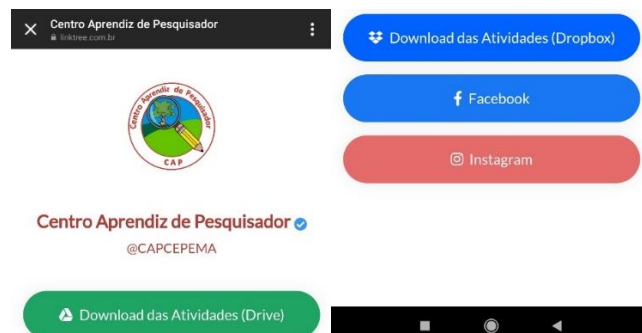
Centro Aprendiz de Pesquisador
linktree.com.br

Centro Aprendiz de Pesquisador
CAP

Centro Aprendiz de Pesquisador
@CAPCEPEMA

Download das Atividades (Drive)

Download das Atividades (Dropbox)

Facebook

Instagram